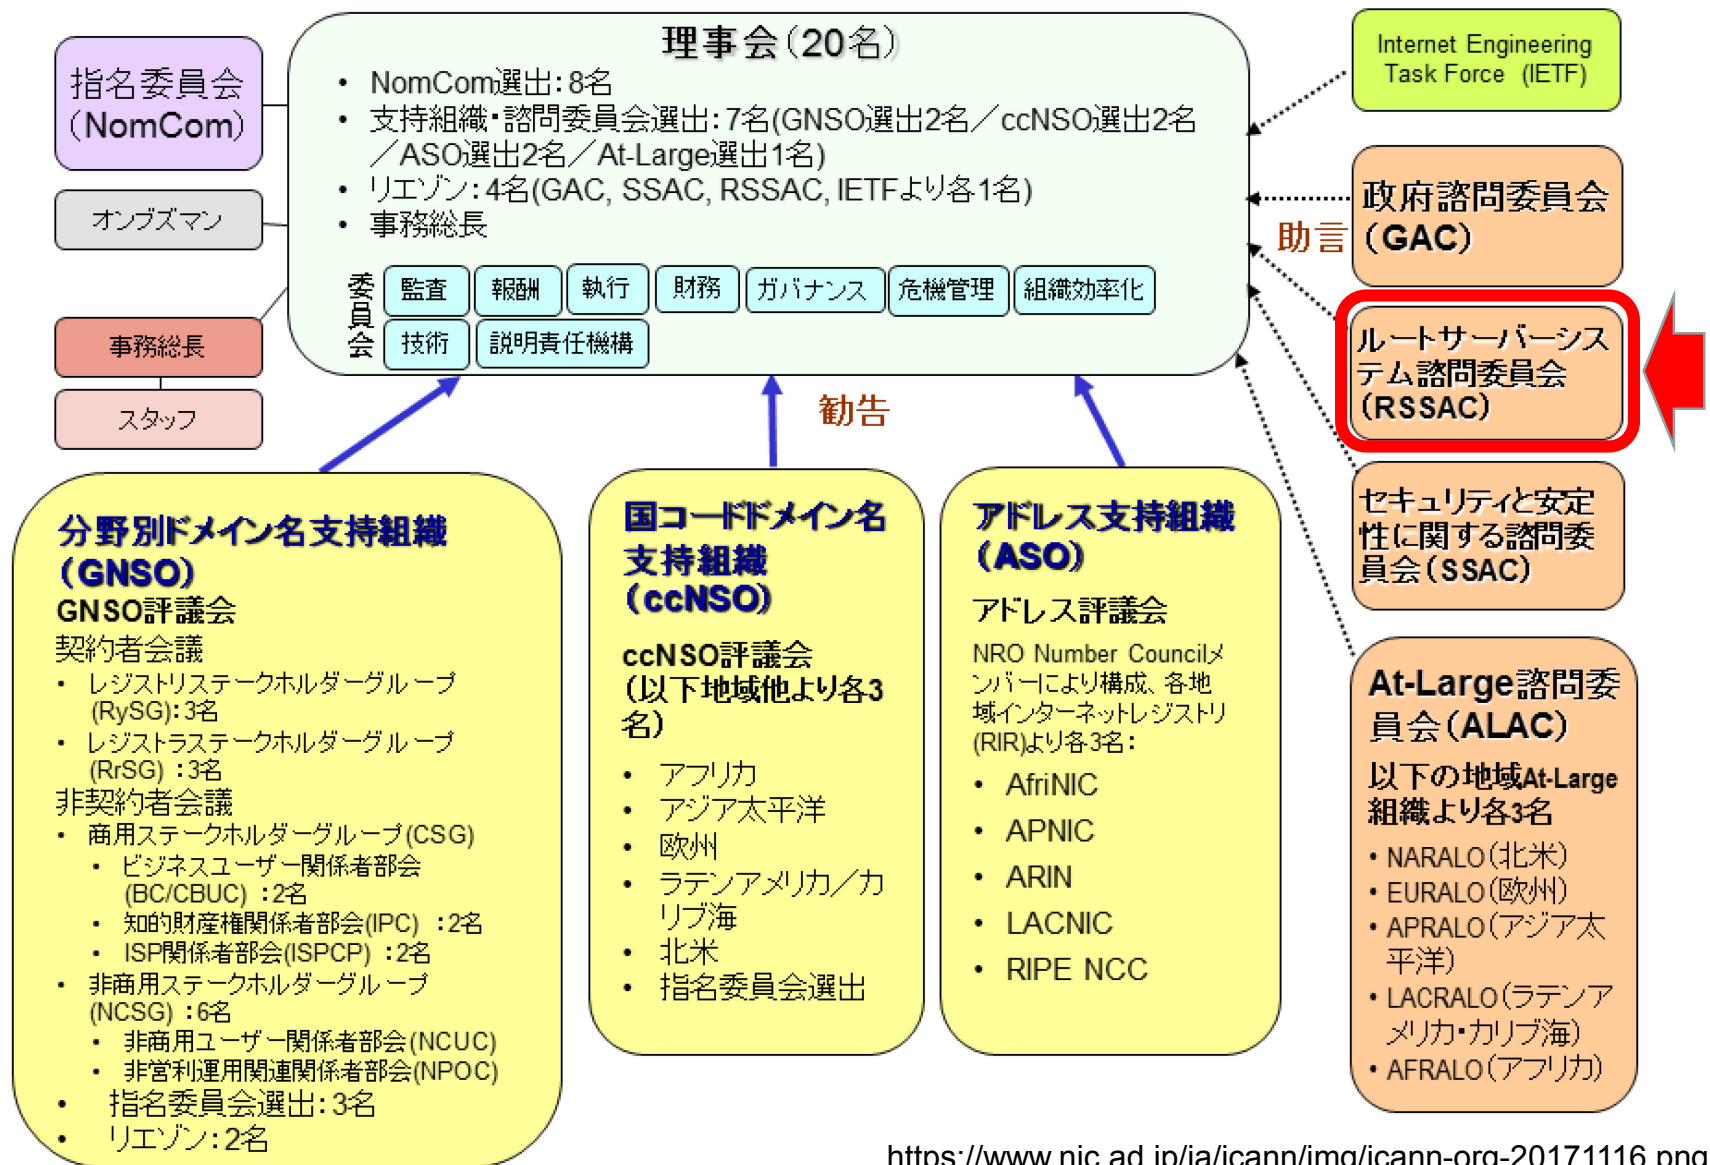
指名委員会（NomCom）

オンブズマン

事務総長

スタッフ

理事会（20名）

- NomCom選出：8名
- 支持組織・諮問委員会選出：7名(GNSO選出2名／ccNSO選出2名／ASO選出2名／At-Large選出1名)
- リエゾン：4名(GAC, SSAC, RSSAC, IETFより各1名)
- 事務総長

委員会

| 監査 | 報酬 | 執行 | 財務 | ガバナンス | 危機管理 | 組織効率化 |
|---|---|---|---|---|---|---|
| 技術 | 説明責任機構 | | | | | |

Internet Engineering Task Force (IETF)

助言

政府諮問委員会（GAC）

ルートサーバーシステム諮問委員会（RSSAC）

セキュリティと安定性に関する諮問委員会（SSAC）

勧告

分野別ドメイン名支持組織（GNSO）

GNSO評議会

契約者会議

- レジストリステークホルダーグループ(RySG)：3名
- レジストラステークホルダーグループ(RrSG)：3名

非契約者会議

- 商用ステークホルダーグループ(CSG)
  - ビジネスユーザー関係者部会(BC/CBUC)：2名
  - 知的財産権関係者部会(IPC)：2名
  - ISP関係者部会(ISPCP)：2名
- 非商用ステークホルダーグループ(NCSG)：6名
  - 非商用ユーザー関係者部会(NCUC)
  - 非営利運用関連関係者部会(NPOC)
- 指名委員会選出：3名
- リエゾン：2名

国コードドメイン名支持組織（ccNSO）

ccNSO評議会（以下地域他より各3名）

- アフリカ
- アジア太平洋
- 欧州
- ラテンアメリカ／カリブ海
- 北米
- 指名委員会選出

アドレス支持組織（ASO）

アドレス評議会

NRO Number Councilメンバーにより構成、各地域インターネットレジストリ(RIR)より各3名：

- AfriNIC
- APNIC
- ARIN
- LACNIC
- RIPE NCC

At-Large諮問委員会（ALAC）

以下の地域At-Large組織より各3名

- NARALO（北米）
- EURALO（欧州）
- APRALO（アジア太平洋）
- LACRALO（ラテンアメリカ・カリブ海）
- AFRALO（アフリカ）

https://www.nic.ad.jp/ja/icann/img/icann-org-20171116.png